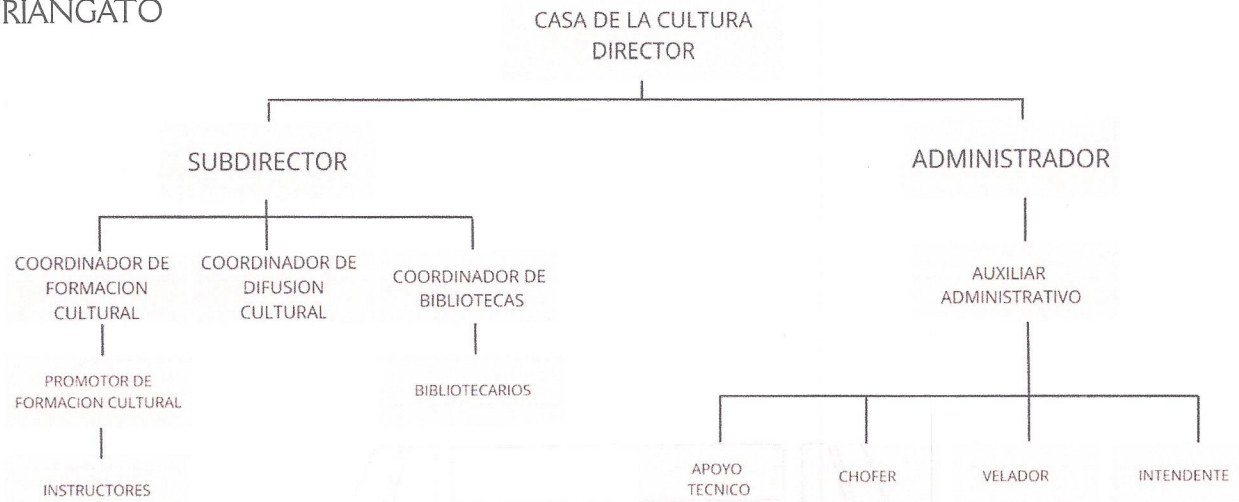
RIANGATO

CASA DE LA CULTURA
DIRECTOR

SUBDIRECTOR

ADMINISTRADOR

COORDINADOR DE FORMACION CULTURAL

COORDINADOR DE DIFUSION CULTURAL

COORDINADOR DE BIBLIOTECAS

AUXILIAR ADMINISTRATIVO

PROMOTOR DE FORMACION CULTURAL

BIBLIOTECARIOS

INSTRUCTORES

APOYO TECNICO

CHOFER

VELADOR

INTENDENTE